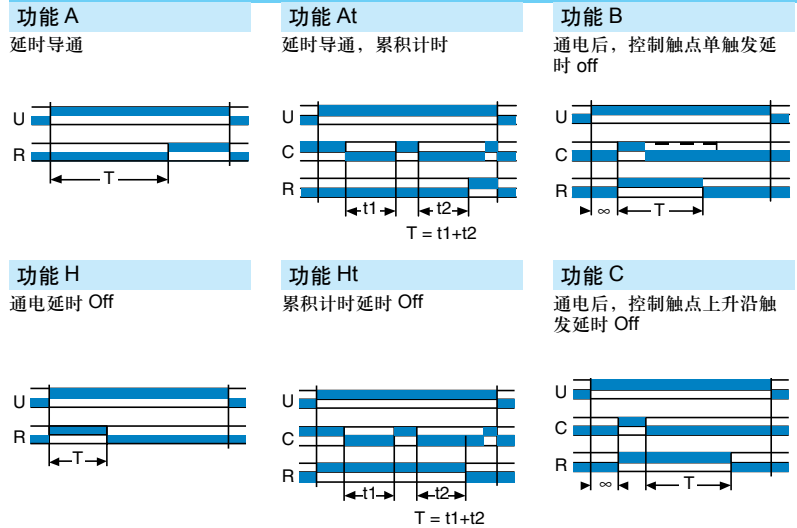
功能 A
延时导通

U
R
T

功能 At
延时导通，累积计时

U
C
R
t1
t2
T = t1+t2

功能 B
通电后，控制触点单触发延时 off

U
C
R
∞
T

功能 H
通电延时 Off

U
R
T

功能 Ht
累积计时延时 Off

U
C
R
t1
t2
T = t1+t2

功能 C
通电后，控制触点上升沿触发延时 Off

U
C
R
∞
T